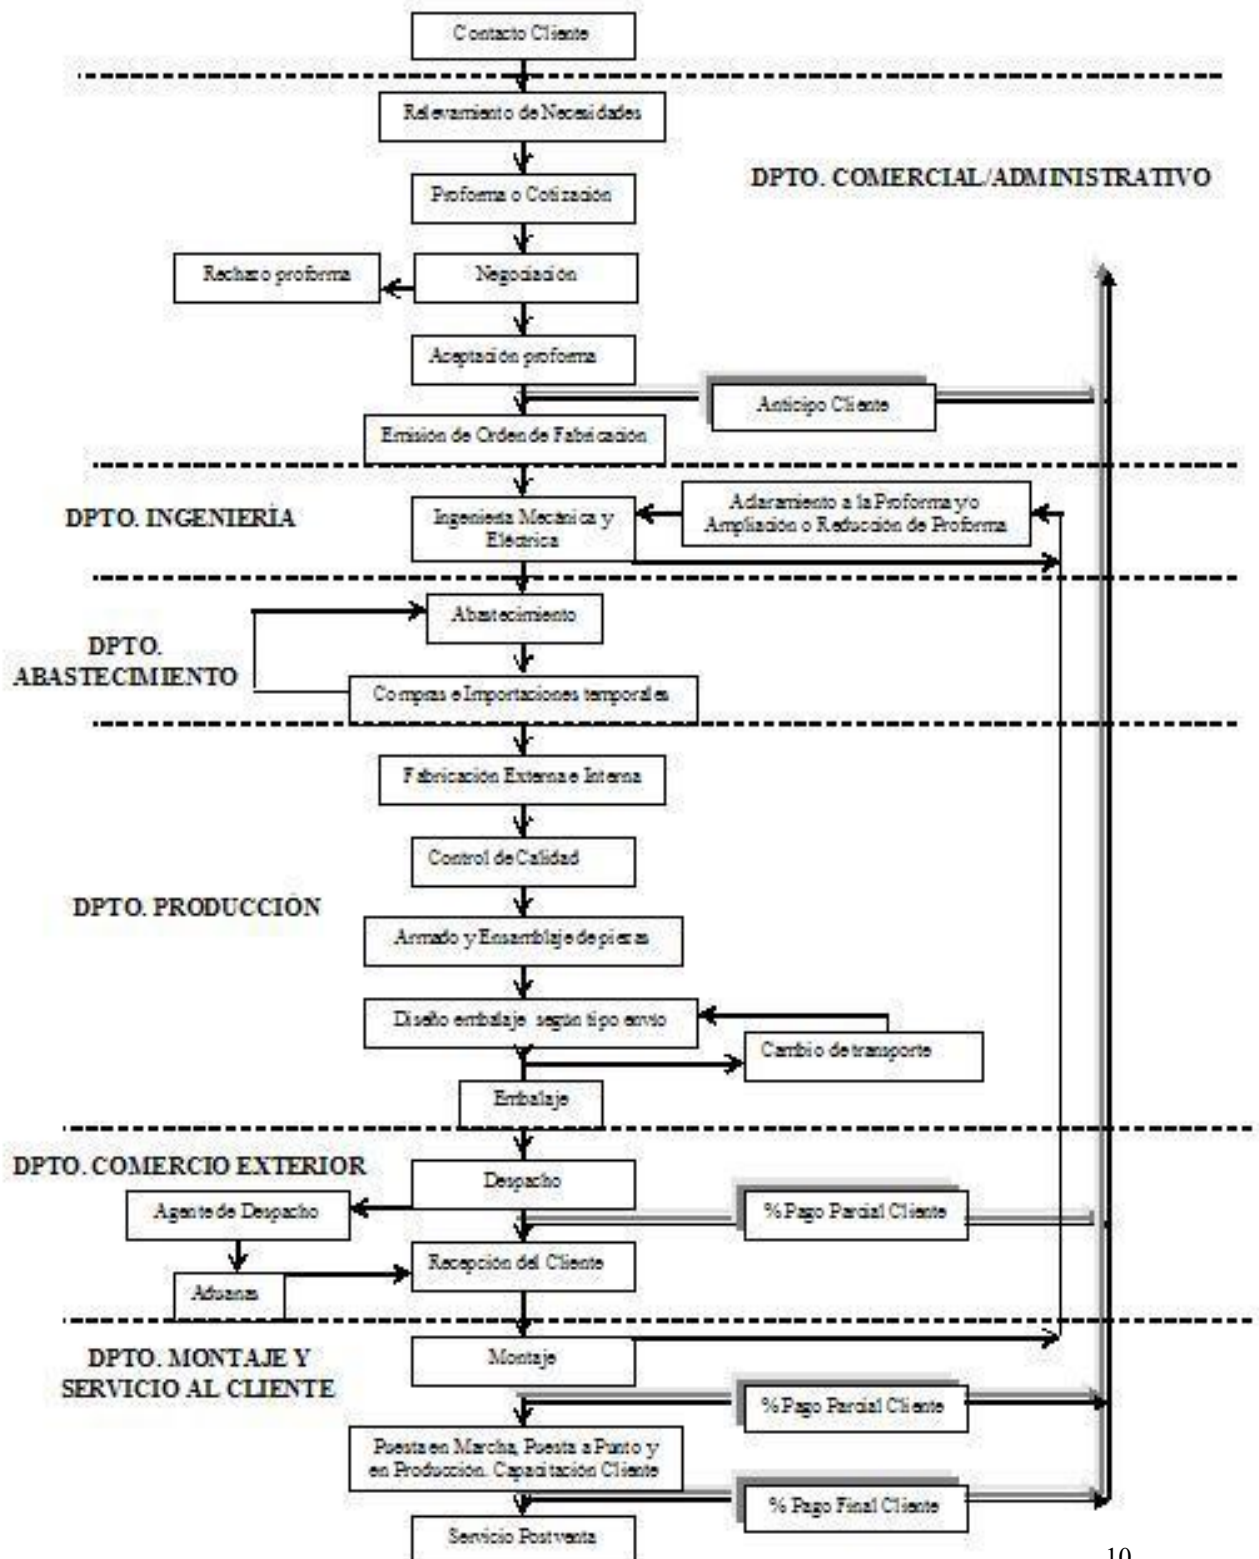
Contacto Cliente

Relevamiento de Necesidades

DPTO. COMERCIAL/ADMINISTRATIVO

Proforma o Cotización

Rechazo proforma

Negociación

Aceptación proforma

Anticipo Cliente

Emisión de Orden de Fabricación

DPTO. INGENIERÍA

Ingeniería Mecánica y Eléctrica

Aclaramiento a la Proforma y/o Ampliación o Reducción de Proforma

DPTO. ABASTECIMIENTO

Abastecimiento

Compras e Importaciones temporales

Fabricación Externa e Interna

Control de Calidad

DPTO. PRODUCCIÓN

Armado y Ensamblaje de piezas

Diseño embalaje según tipo envío

Cambio de transporte

Embalaje

DPTO. COMERCIO EXTERIOR

Despacho

Agente de Despacho

% Pago Parcial Cliente

Recepción del Cliente

Aduana

DPTO. MONTAJE Y SERVICIO AL CLIENTE

Montaje

% Pago Parcial Cliente

Puesta en Marcha, Puesta a Punto y en Producción. Capacitación Cliente

% Pago Final Cliente

Servicio Postventa

10